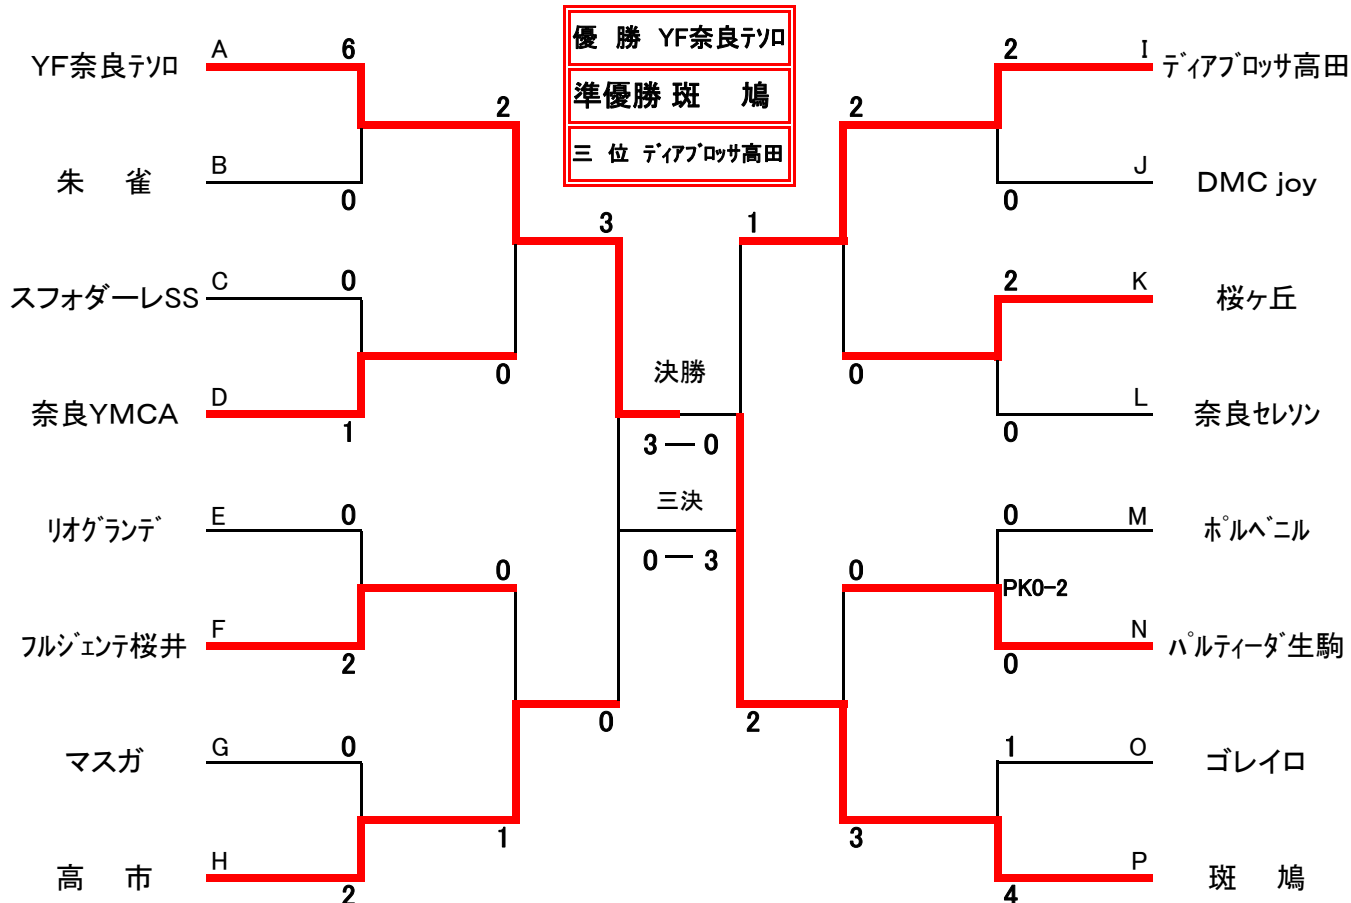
優　勝　YF奈良ﾃｿﾛ
準優勝 斑　鳩
三　位　ﾃﾞｨｱﾌﾞﾛｯｻ高田

YF奈良ﾃｿﾛ A 6
朱　雀 B 0
2
スフォダーレSS C 0
奈良YMCA D 1
0
3
リオグランデ E 0
フルジェンテ桜井 F 2
0
マスガ G 0
高　市 H 2
1
0

決勝
3 — 0
三決
0 — 3

ﾃﾞｨｱﾌﾞﾛｯｻ高田 I 2
DMC joy J 0
2
桜ヶ丘 K 2
奈良セレソン L 0
0
1
ポルベニル M 0
パルティーダ生駒 N 0
PK0-2
0
ゴレイロ O 1
斑　鳩 P 4
3
2